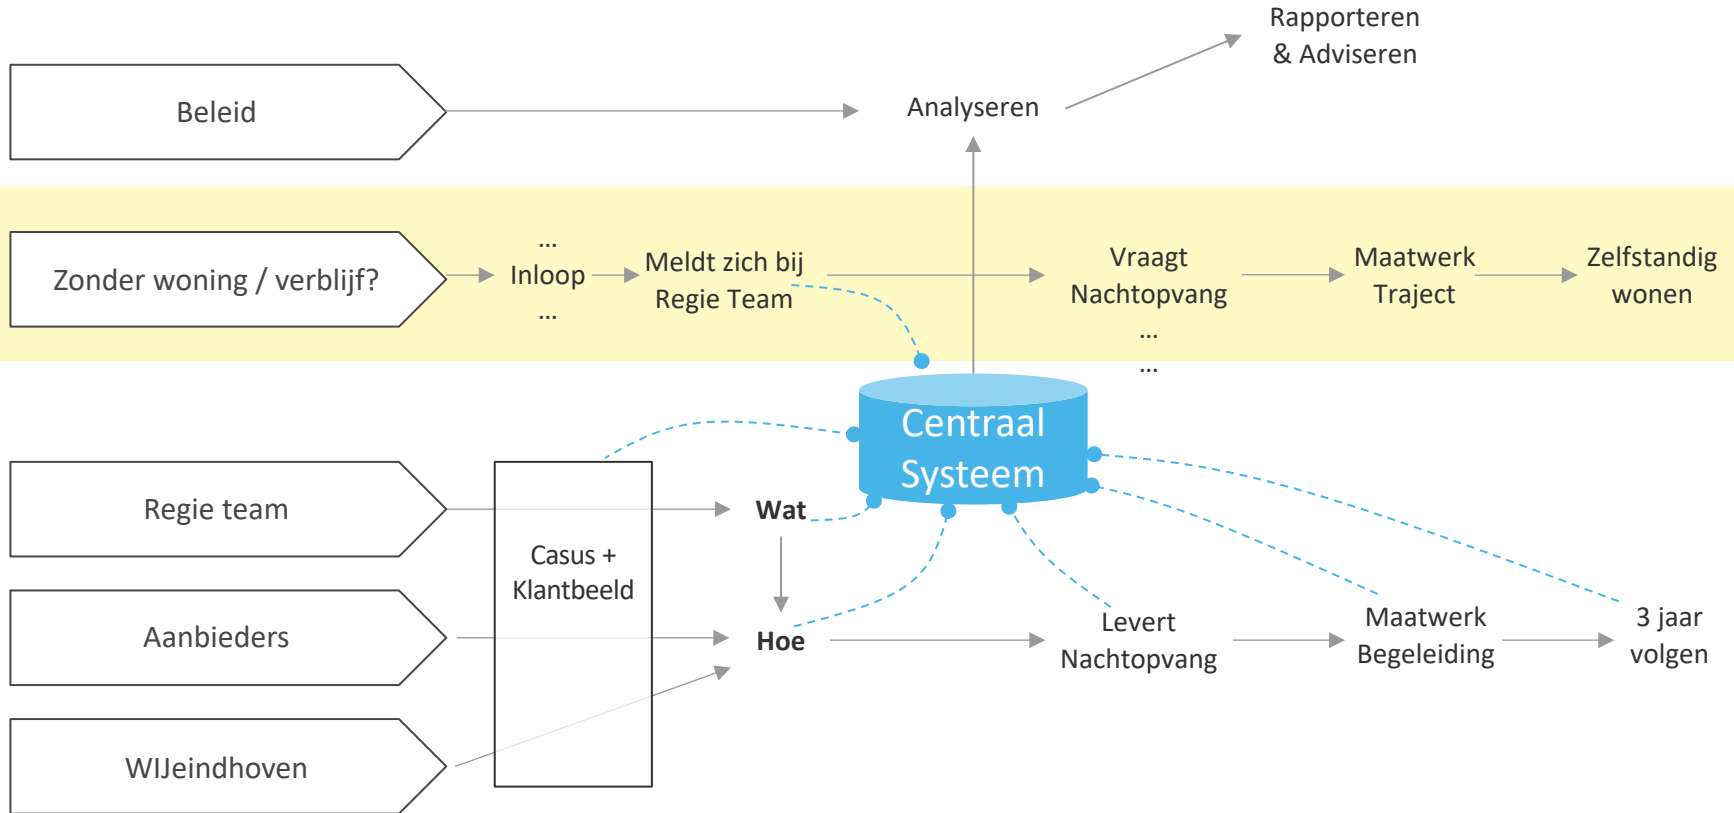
Rapporteren
& Adviseren

Beleid

Analyseren

Zonder woning / verblijf?

...
Inloop
...

Meldt zich bij Regie Team

Vraagt Nachtopvang
...
...

Maatwerk Traject

Zelfstandig wonen

Centraal Systeem

Regie team

Aanbieders

WIJeindhoven

Casus + Klantbeeld

Wat

Hoe

Levert Nachtopvang

Maatwerk Begeleiding

3 jaar volgen